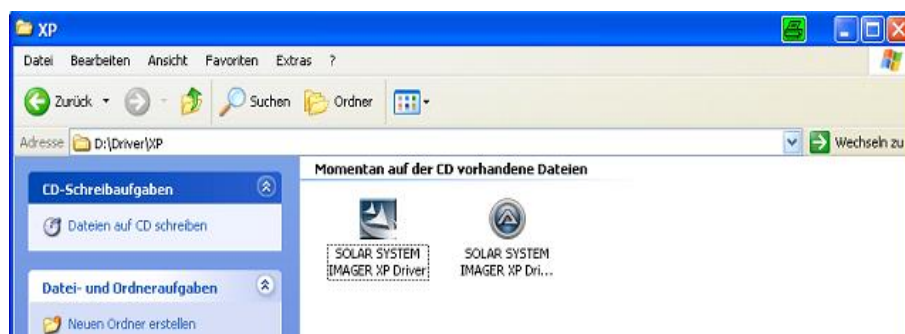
XP

Datei Bearbeiten Ansicht Favoriten Extras ?

Zurück Suchen Ordner

Adresse D:\Driver\XP

Wechseln zu

CD-Schreibaufgaben

Dateien auf CD schreiben

Datei- und Ordneraufgaben

Neuen Ordner erstellen

Momentan auf der CD vorhandene Dateien

SOLAR SYSTEM IMAGER XP Driver

SOLAR SYSTEM IMAGER XP Dri...